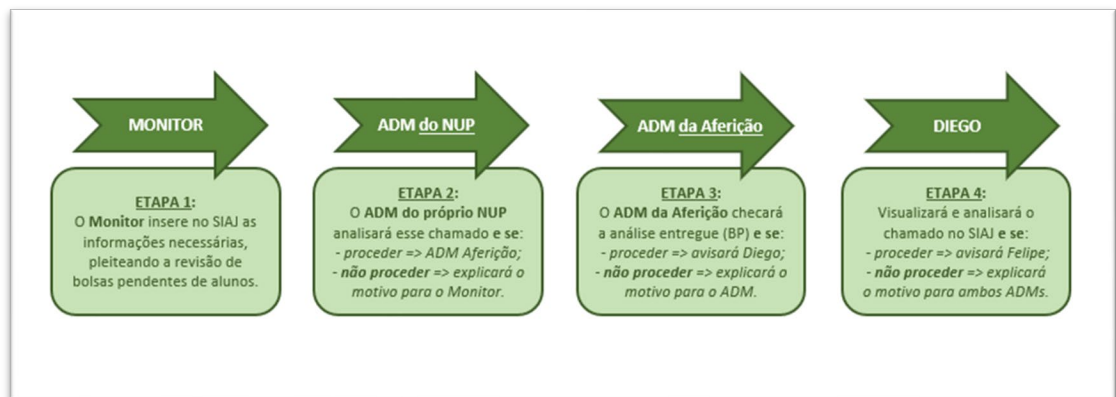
MONITOR

ETAPA 1:
O Monitor insere no SIAJ as informações necessárias, pleiteando a revisão de bolsas pendentes de alunos.

ADM do NUP

ETAPA 2:
O ADM do próprio NUP analisará esse chamado e se:
- proceder => ADM Aferição;
- não proceder => explicará o motivo para o Monitor.

ADM da Aferição

ETAPA 3:
O ADM da Aferição checará a análise entregue (BP) e se:
- proceder => avisará Diego;
- não proceder => explicará o motivo para o ADM.

DIEGO

ETAPA 4:
Visualizará e analisará o chamado no SIAJ e se:
- proceder => avisará Felipe;
- não proceder => explicará o motivo para ambos ADMs.